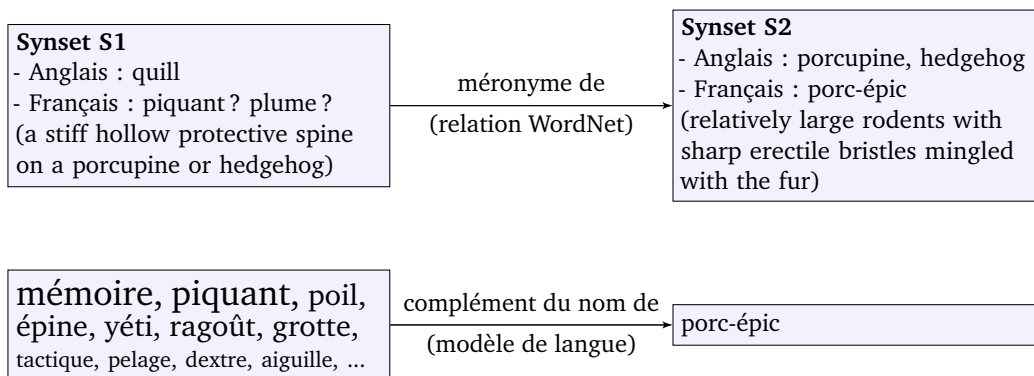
**Synset S1**
- Anglais : quill
- Français : piquant ? plume ?
(a stiff hollow protective spine on a porcupine or hedgehog)

méronyme de
(relation WordNet)

**Synset S2**
- Anglais : porcupine, hedgehog
- Français : porc-épic
(relatively large rodents with sharp erectile bristles mingled with the fur)

mémoire, piquant, poil, épine, yéti, ragoût, grotte, tactique, pelage, dextre, aiguille, ...

complément du nom de
(modèle de langue)

porc-épic